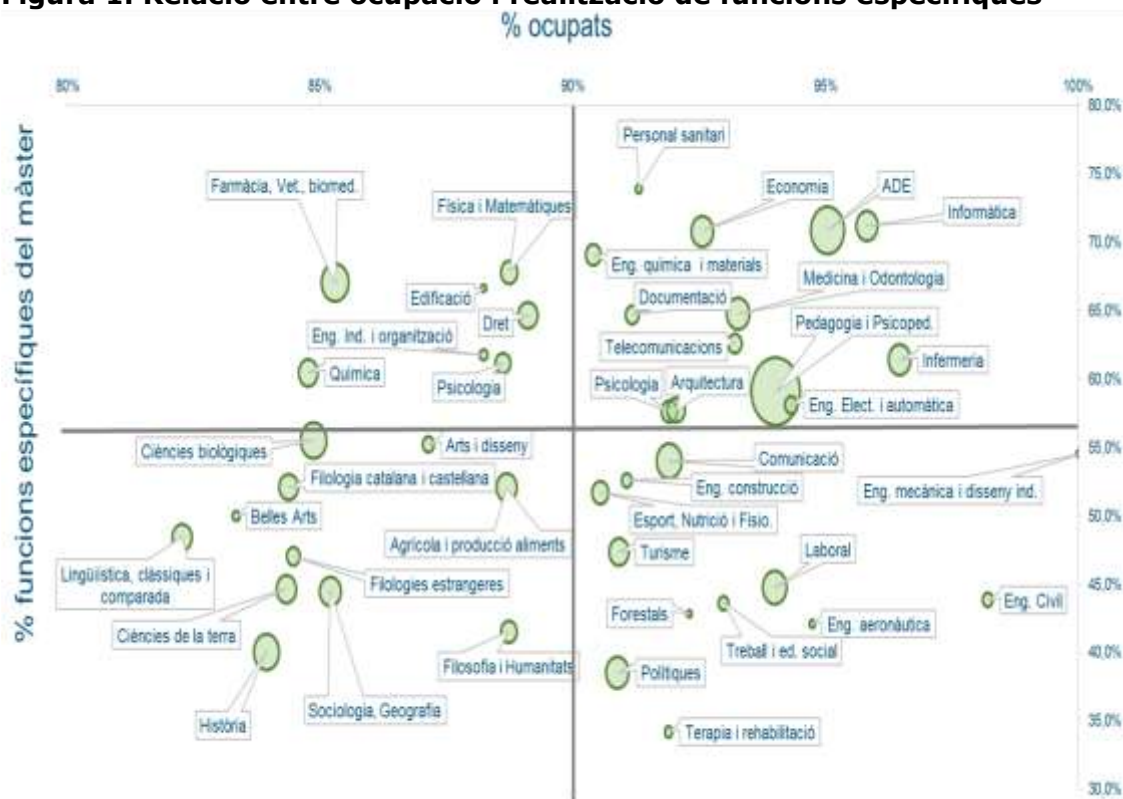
Figura 1. Relació entre ocupació i realització de funcions específiques

% ocupats

80% 85% 90% 95% 100%

% funcions específiques del màster

80.0% 75.0% 70.0% 65.0% 60.0% 55.0% 50.0% 45.0% 40.0% 35.0% 30.0%

Personal sanitari
Farmàcia, Vet., biomed.
Física i Matemàtiques
Economia
ADE
Informàtica
Eng. química i materials
Edificació
Medicina i Odontologia
Documentació
Dret
Eng. Ind. i organització
Pedagogia i Psicoped.
Telecomunicacions
Química
Infermeria
Psicologia
Psicologia
Arquitectura
Eng. Elect. i automàtica
Ciències biològiques
Arts i disseny
Comunicació
Filologia catalana i castellana
Eng. construcció
Eng. mecànica i disseny ind.
Belles Arts
Esport, Nutrició i Fisio.
Agrícola i producció aliments
Turisme
Laboral
Lingüística, clàssiques i comparada
Filologies estrangeres
Eng. Civil
Forestals
Ciències de la terra
Eng. aeronàutica
Treball i ed. social
Filosofia i Humanitats
Polítiques
Sociologia, Geografia
Història
Terapia i rehabilitació